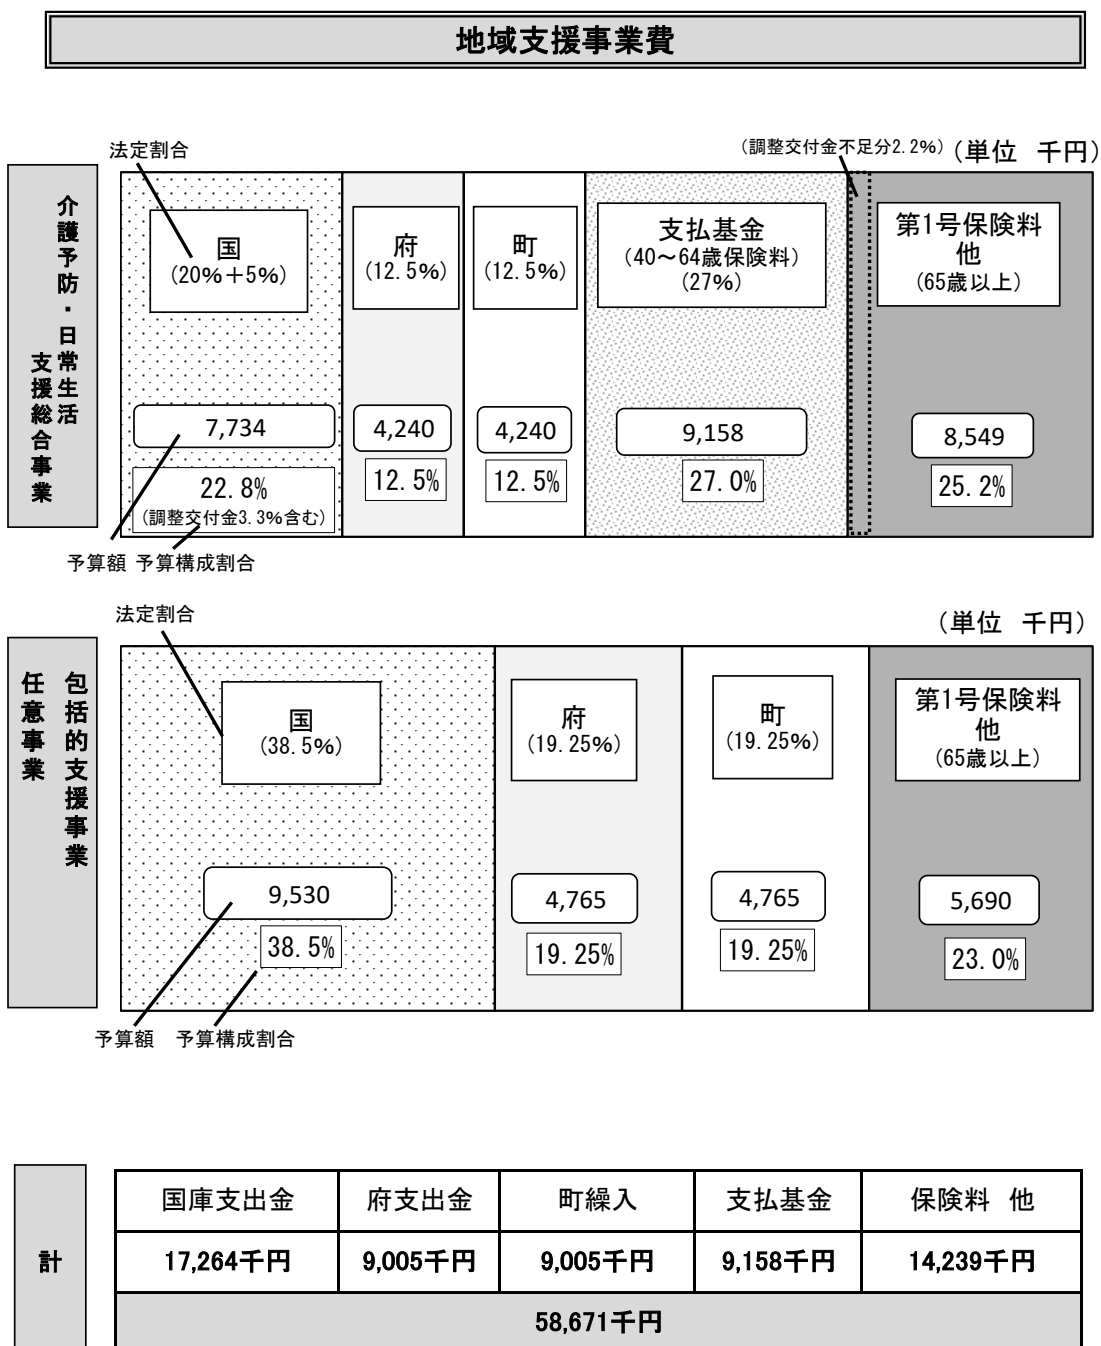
地域支援事業費

法定割合

（調整交付金不足分2.2%）（単位　千円）

介護予防・日常生活支援総合事業

国
（20%＋5%）

府
（12.5%）

町
（12.5%）

支払基金
（40～64歳保険料）
（27%）

第1号保険料他
（65歳以上）

7,734

22.8%
（調整交付金3.3%含む）

4,240

12.5%

4,240

12.5%

9,158

27.0%

8,549

25.2%

予算額　予算構成割合

法定割合

（単位　千円）

包括的支援事業
任意事業

国
（38.5%）

府
（19.25%）

町
（19.25%）

第1号保険料他
（65歳以上）

9,530

38.5%

4,765

19.25%

4,765

19.25%

5,690

23.0%

予算額　予算構成割合

| 計 | 国庫支出金 | 府支出金 | 町繰入 | 支払基金 | 保険料　他 |
|---|---|---|---|---|---|
| | 17,264千円 | 9,005千円 | 9,005千円 | 9,158千円 | 14,239千円 |
| | 58,671千円 | | | | |